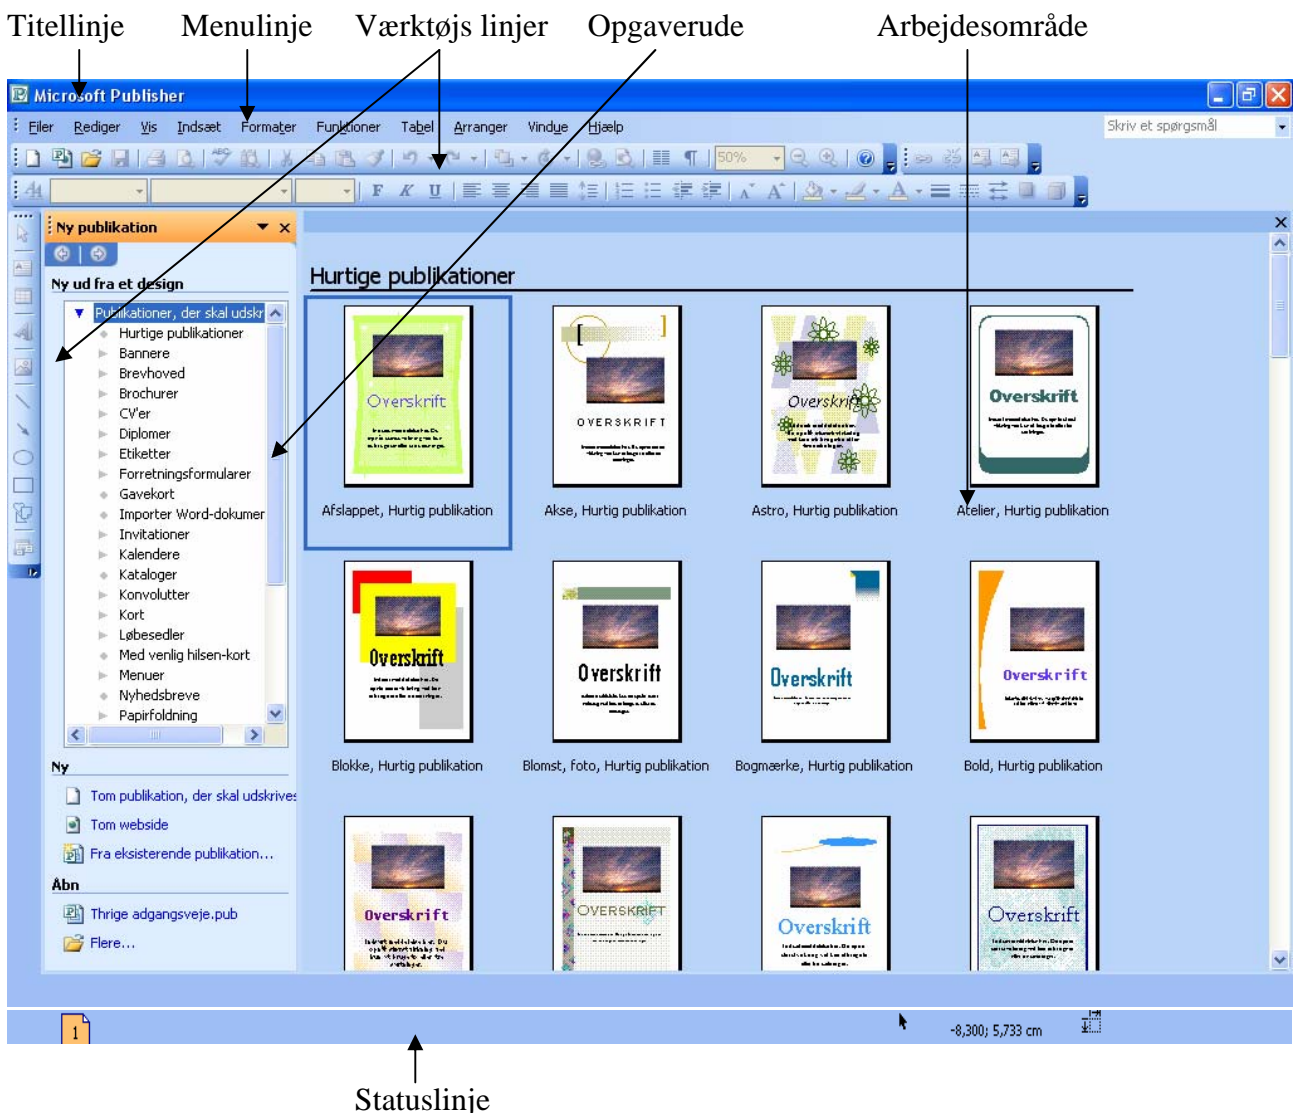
Titellinje Menulinje Værktøjs linjer Opgaverude Arbejdesområde

Microsoft Publisher

Filer Rediger Vis Indsæt Formater Funktioner Tabel Arranger Vindue Hjælp

Skriv et spørgsmål

50%

F K U

Ny publikation

Ny ud fra et design

Publikationer, der skal udskr
Hurtige publikationer
Bannere
Brevhoved
Brochurer
CV'er
Diplomer
Etiketter
Forretningsformularer
Gavekort
Importer Word-dokumer
Invitationer
Kalendere
Kataloger
Konvolutter
Kort
Løbesedler
Med venlig hilsen-kort
Menuer
Nyhedsbreve
Papirfoldning

Ny

Tom publikation, der skal udskrives
Tom webside
Fra eksisterende publikation...

Åbn

Thrige adgangsveje.pub
Flere...

Hurtige publikationer

Overskrift
Afslappet, Hurtig publikation

OVERSKRIFT
Akse, Hurtig publikation

Overskrift
Astro, Hurtig publikation

Overskrift
Atelier, Hurtig publikation

Overskrift
Blokke, Hurtig publikation

Overskrift
Blomst, foto, Hurtig publikation

Overskrift
Bogmærke, Hurtig publikation

Overskrift
Bold, Hurtig publikation

Overskrift

OVERSKRIFT

Overskrift

Overskrift

1

-8,300; 5,733 cm

Statuslinje